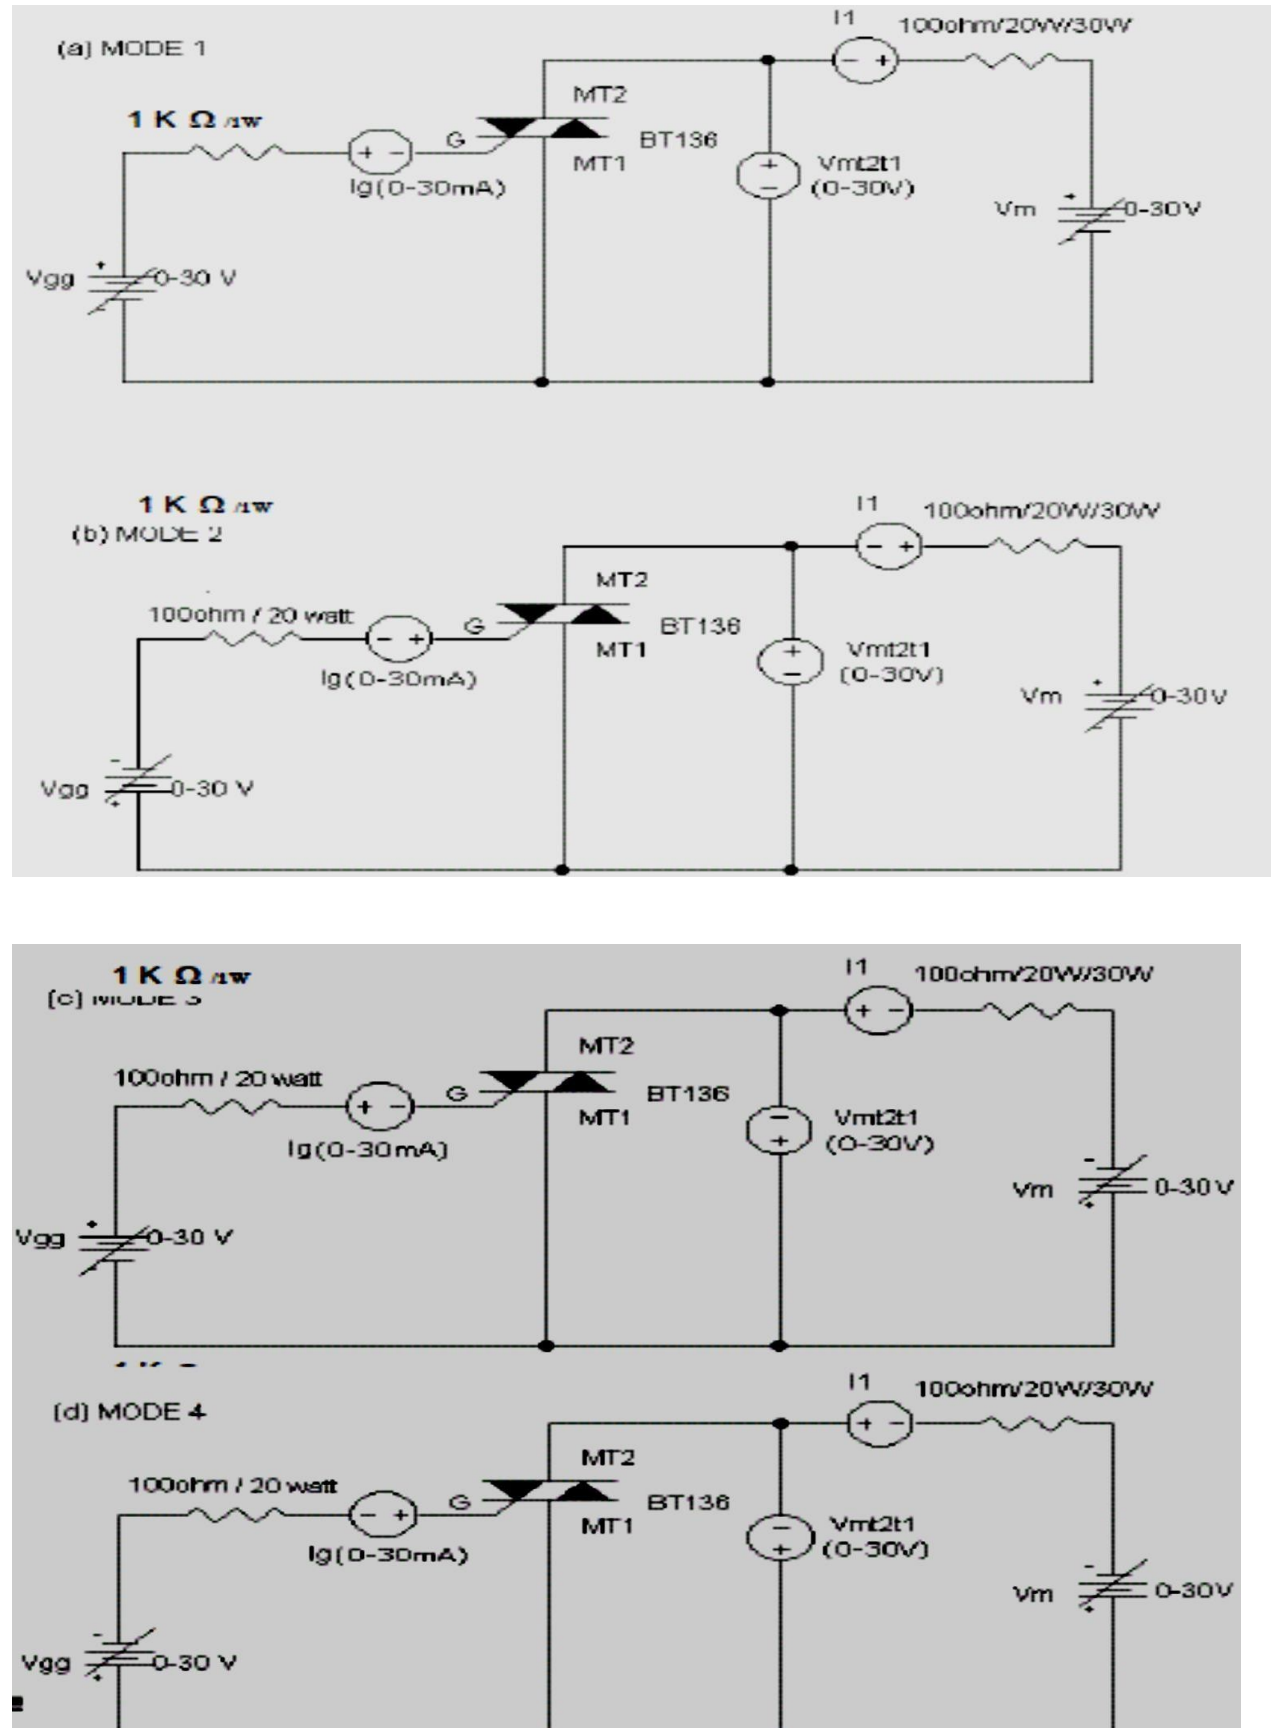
(a) MODE 1

I1 100ohm/20W/30W

1 K Ω /1w

MT2

G

BT136

MT1

Vmt2t1 (0-30V)

Ig(0-30mA)

Vm 0-30V

Vgg 0-30 V

1 K Ω /1w

(b) MODE 2

I1 100ohm/20W/30W

MT2

100ohm / 20 watt

G

BT136

MT1

Vmt2t1 (0-30V)

Ig(0-30mA)

Vm 0-30V

Vgg 0-30 V

1 K Ω /1w

(c) MODE 3

I1 100ohm/20W/30W

MT2

100ohm / 20 watt

G

BT136

MT1

Vmt2t1 (0-30V)

Ig(0-30mA)

Vm 0-30V

Vgg 0-30 V

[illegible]

(d) MODE 4

I1 100ohm/20W/30W

MT2

100ohm / 20 watt

G

BT136

MT1

Vmt2t1 (0-30V)

Ig(0-30mA)

Vm 0-30V

Vgg 0-30 V